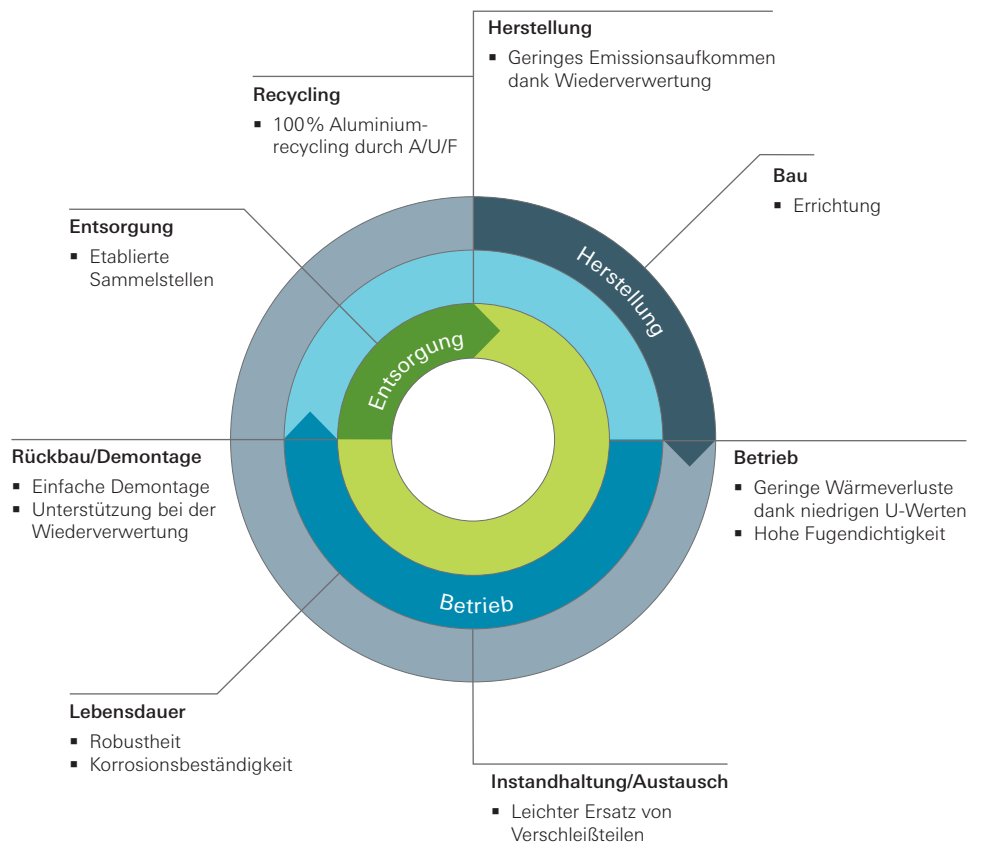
Herstellung
▪ Geringes Emissionsaufkommen dank Wiederverwertung

Recycling
▪ 100% Aluminiumrecycling durch A/U/F

Bau
▪ Errichtung

Entsorgung
▪ Etablierte Sammelstellen

Herstellung

Entsorgung

Rückbau/Demontage
▪ Einfache Demontage
▪ Unterstützung bei der Wiederverwertung

Betrieb
▪ Geringe Wärmeverluste dank niedrigen U-Werten
▪ Hohe Fugendichtigkeit

Betrieb

Lebensdauer
▪ Robustheit
▪ Korrosionsbeständigkeit

Instandhaltung/Austausch
▪ Leichter Ersatz von Verschleißteilen